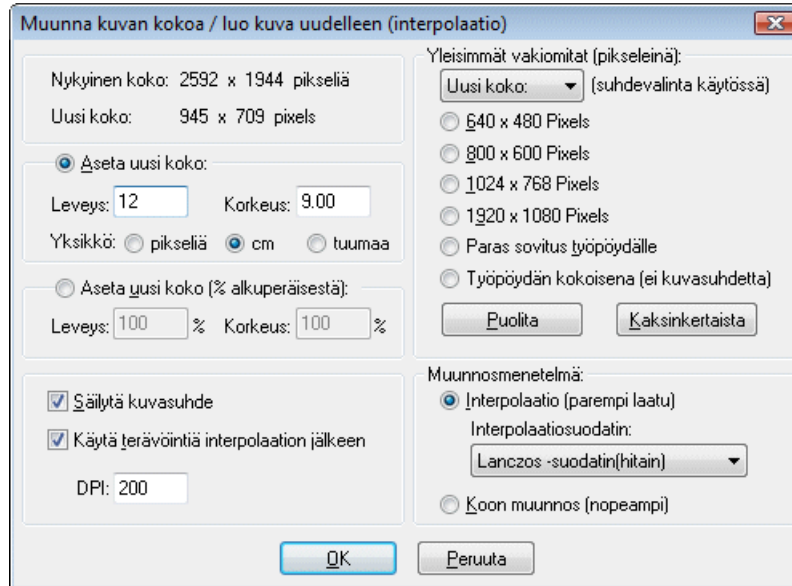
Muunna kuvan kokoa / luo kuva uudelleen (interpolaatio)

Nykyinen koko: 2592 x 1944 pikseliä
Uusi koko: 945 x 709 pixels

Aseta uusi koko:
Leveys: 12 Korkeus: 9.00
Yksikkö: pikseliä cm tuumaa

Aseta uusi koko (% alkuperäisestä):
Leveys: 100 % Korkeus: 100 %

Säilytä kuvasuhde
Käytä terävöintiä interpolaation jälkeen
DPI: 200

Yleisimmät vakiomitat (pikseleinä):
Uusi koko: (suhdevalinta käytössä)
640 x 480 Pixels
800 x 600 Pixels
1024 x 768 Pixels
1920 x 1080 Pixels
Paras sovitus työpöydälle
Työpöydän kokoisena (ei kuvasuhdetta)
Puolita Kaksinkertaista

Muunnosmenetelmä:
Interpolaatio (parempi laatu)
Interpolaatiosuodatin:
Lanczos -suodatin(hitain)
Koon muunnos (nopeampi)

OK Peruuta